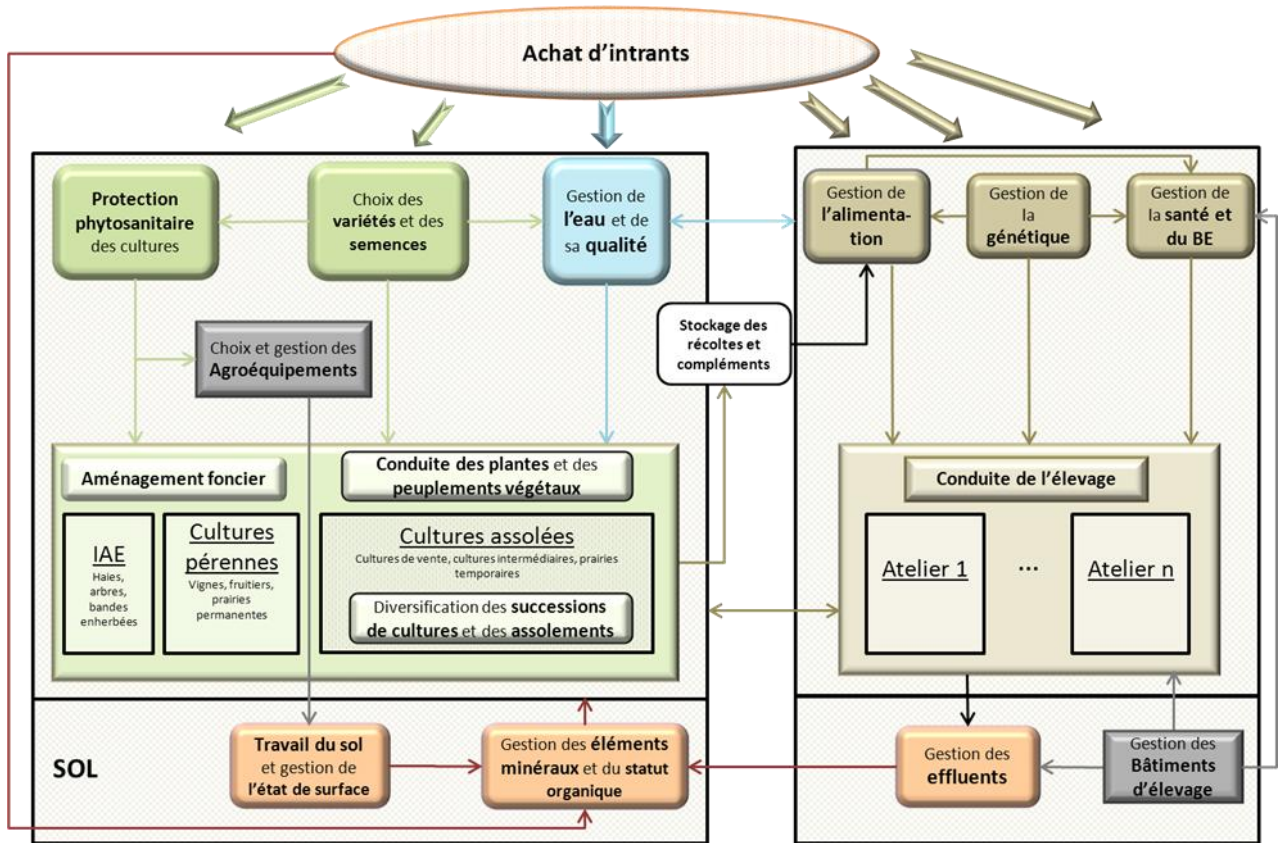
Achat d’intrants

Protection phytosanitaire des cultures

Choix des variétés et des semences

Gestion de l’eau et de sa qualité

Gestion de l’alimentation

Gestion de la génétique

Gestion de la santé et du BE

Choix et gestion des Agroéquipements

Stockage des récoltes et compléments

Aménagement foncier

Conduite des plantes et des peuplements végétaux

IAE
Haies, arbres, bandes enherbées

Cultures pérennes
Vignes, fruitiers, prairies permanentes

Cultures assolées
Cultures de vente, cultures intermédiaires, prairies temporaires

Diversification des successions de cultures et des assolements

Conduite de l’élevage

Atelier 1

…

Atelier n

SOL

Travail du sol et gestion de l’état de surface

Gestion des éléments minéraux et du statut organique

Gestion des effluents

Gestion des Bâtiments d’élevage